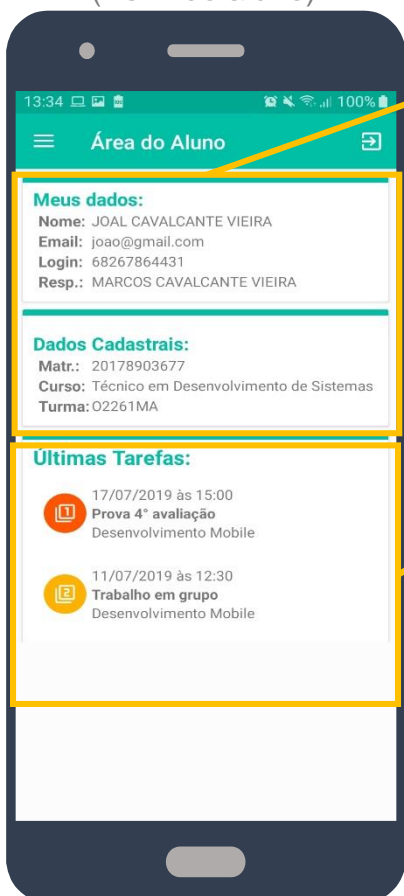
13:34 100%

Área do Aluno

Meus dados:
Nome: JOAL CAVALCANTE VIEIRA
Email: joao@gmail.com
Login: 68267864431
Resp.: MARCOS CAVALCANTE VIEIRA

Dados Cadastrais:
Matr.: 20178903677
Curso: Técnico em Desenvolvimento de Sistemas
Turma: O2261MA

Últimas Tarefas:

17/07/2019 às 15:00
Prova 4° avaliação
Desenvolvimento Mobile

11/07/2019 às 12:30
Trabalho em grupo
Desenvolvimento Mobile